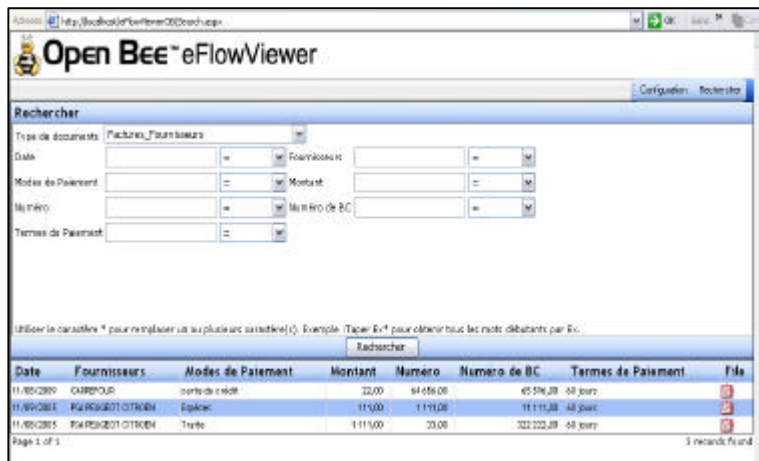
Adresse http://localhost/eFlowViewer/Search.aspx

OK

Open Bee™ eFlowViewer

Configuration Rechercher

Rechercher

Type de documents Factures_Fournisseurs

Date =

Fournisseurs =

Modes de Paiement =

Montant =

Numéro =

Numéro de BC =

Termes de Paiement =

Utiliser le caractère * pour remplacer un ou plusieurs caractère(s). Exemple : Taper Ex* pour obtenir tous les mots débutants par Ex.

Rechercher

| Date | Fournisseurs | Modes de Paiement | Montant | Numéro | Numero de BC | Termes de Paiement | File |
|---|---|---|---|---|---|---|---|
| 11/05/2009 | CARREFOUR | carte de crédit | 22,00 | 64 656,00 | 65 596,00 | 60 jours | |
| 11/05/2005 | PSA PEUGEOT CITROEN | Espèces | 111,00 | 1 111,00 | 11 111,00 | 60 jours | |
| 11/05/2005 | PSA PEUGEOT CITROEN | Traite | 1 111,00 | 33,00 | 322 222,00 | 60 jours | |

Page 1 of 1

3 records found